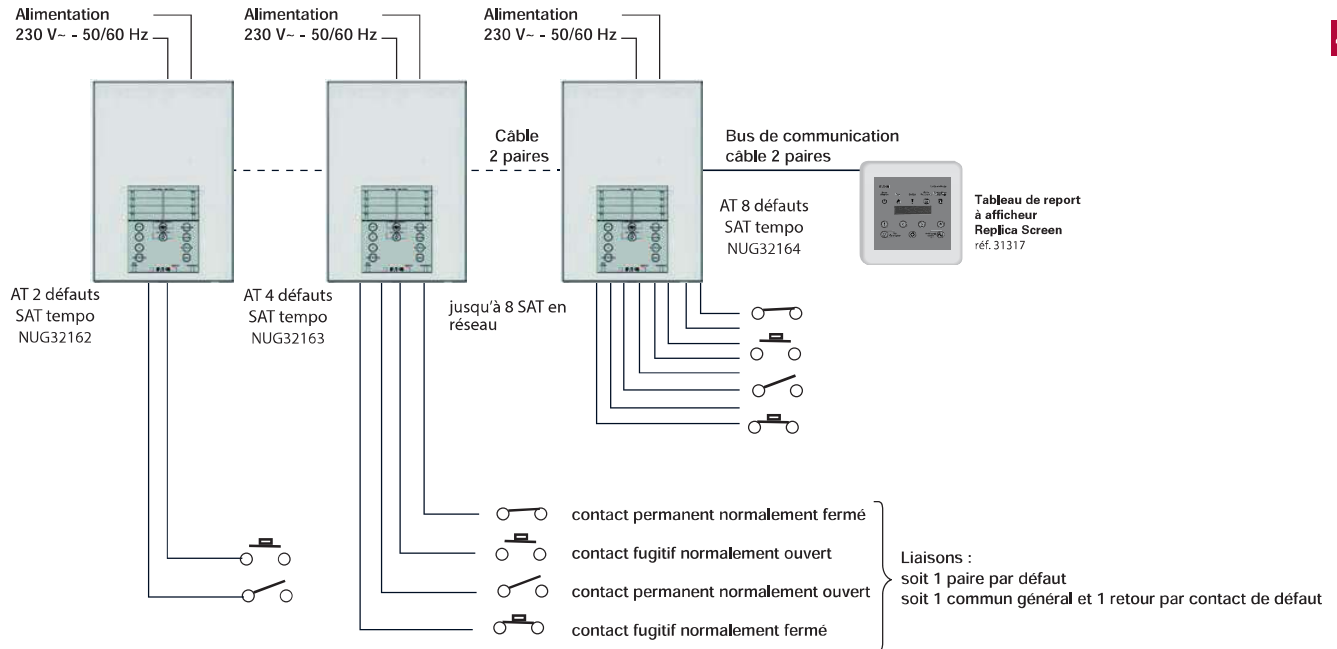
Alimentation
230 V~ - 50/60 Hz

Alimentation
230 V~ - 50/60 Hz

Alimentation
230 V~ - 50/60 Hz

Câble
2 paires

Bus de communication
câble 2 paires

Tableau de report
à afficheur
Replica Screen
réf. 31317

AT 8 défauts
SAT tempo
NUG32164

AT 2 défauts
SAT tempo
NUG32162

AT 4 défauts
SAT tempo
NUG32163

jusqu'à 8 SAT en réseau

contact permanent normalement fermé
contact fugitif normalement ouvert
contact permanent normalement ouvert
contact fugitif normalement fermé

Liaisons :
soit 1 paire par défaut
soit 1 commun général et 1 retour par contact de défaut